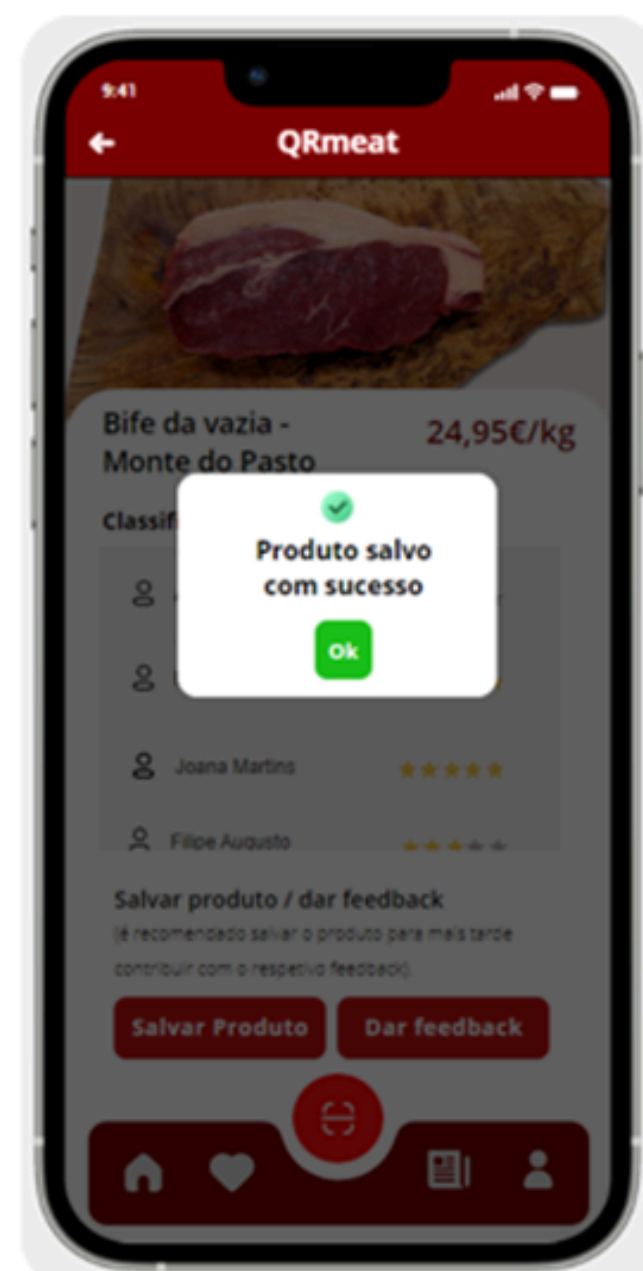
9:41

QRmeat

Bife da vazia - Monte do Pasto

24,95€/kg

Classif

Produto salvo com sucesso

Ok

Joana Martins

Filipe Augusto

Salvar produto / dar feedback

(é recomendado salvar o produto para mais tarde contribuir com o respetivo feedback).

Salvar Produto

Dar feedback